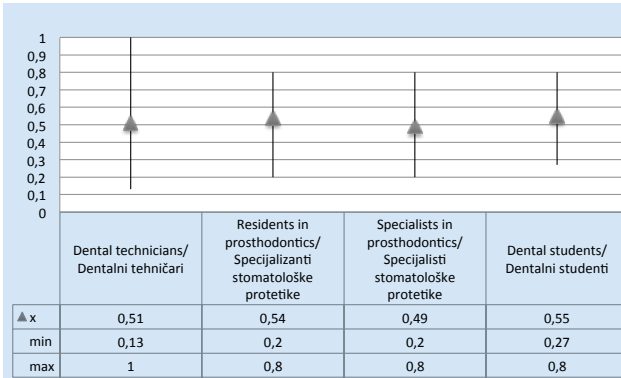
1
0,9
0,8
0,7
0,6
0,5
0,4
0,3
0,2
0,1
0

| | Dental technicians/ Dentalni tehničari | Residents in prosthodontics/ Specijalizanti stomatološke protetike | Specialists in prosthodontics/ Specijalisti stomatološke protetike | Dental students/ Dentalni studenti |
|---|---|---|---|---|
| x | 0,51 | 0,54 | 0,49 | 0,55 |
| min | 0,13 | 0,2 | 0,2 | 0,27 |
| max | 1 | 0,8 | 0,8 | 0,8 |